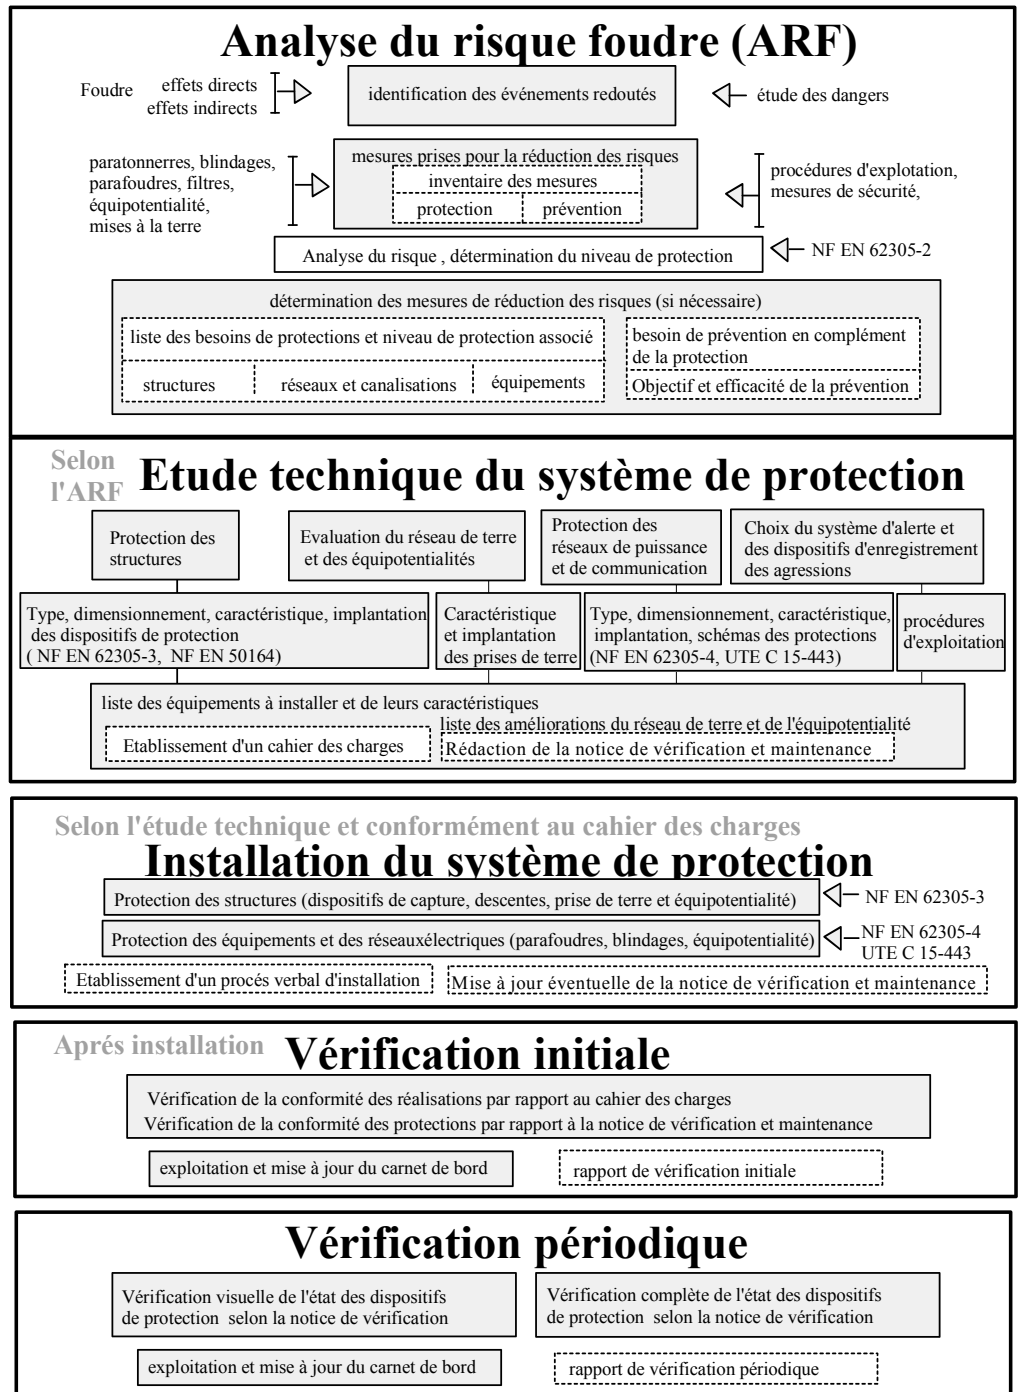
Analyse du risque foudre (ARF)

Foudre effets directs
effets indirects

identification des événements redoutés

étude des dangers

paratonnerres, blindages, parafoudres, filtres, équipotentialité, mises à la terre

mesures prises pour la réduction des risques
inventaire des mesures
protection | prévention

procédures d'explotation, mesures de sécurité,

Analyse du risque , détermination du niveau de protection

NF EN 62305-2

détermination des mesures de réduction des risques (si nécessaire)
liste des besoins de protections et niveau de protection associé
structures | réseaux et canalisations | équipements
besoin de prévention en complément de la protection
Objectif et efficacité de la prévention

Selon l'ARF
Etude technique du système de protection

Protection des structures

Evaluation du réseau de terre et des équipotentialités

Protection des réseaux de puissance et de communication

Choix du système d'alerte et des dispositifs d'enregistrement des agressions

Type, dimensionnement, caractéristique, implantation des dispositifs de protection ( NF EN 62305-3, NF EN 50164)

Caractéristique et implantation des prises de terre

Type, dimensionnement, caractéristique, implantation, schémas des protections (NF EN 62305-4, UTE C 15-443)

procédures d'exploitation

liste des équipements à installer et de leurs caractéristiques
liste des améliorations du réseau de terre et de l'équipotentialité
Etablissement d'un cahier des charges
Rédaction de la notice de vérification et maintenance

Selon l'étude technique et conformément au cahier des charges
Installation du système de protection

Protection des structures (dispositifs de capture, descentes, prise de terre et équipotentialité)
NF EN 62305-3

Protection des équipements et des réseauxélectriques (parafoudres, blindages, équipotentialité)
NF EN 62305-4
UTE C 15-443

Etablissement d'un procés verbal d'installation
Mise à jour éventuelle de la notice de vérification et maintenance

Aprés installation
Vérification initiale

Vérification de la conformité des réalisations par rapport au cahier des charges
Vérification de la conformité des protections par rapport à la notice de vérification et maintenance

exploitation et mise à jour du carnet de bord
rapport de vérification initiale

Vérification périodique

Vérification visuelle de l'état des dispositifs de protection selon la notice de vérification

Vérification complète de l'état des dispositifs de protection selon la notice de vérification

exploitation et mise à jour du carnet de bord
rapport de vérification périodique